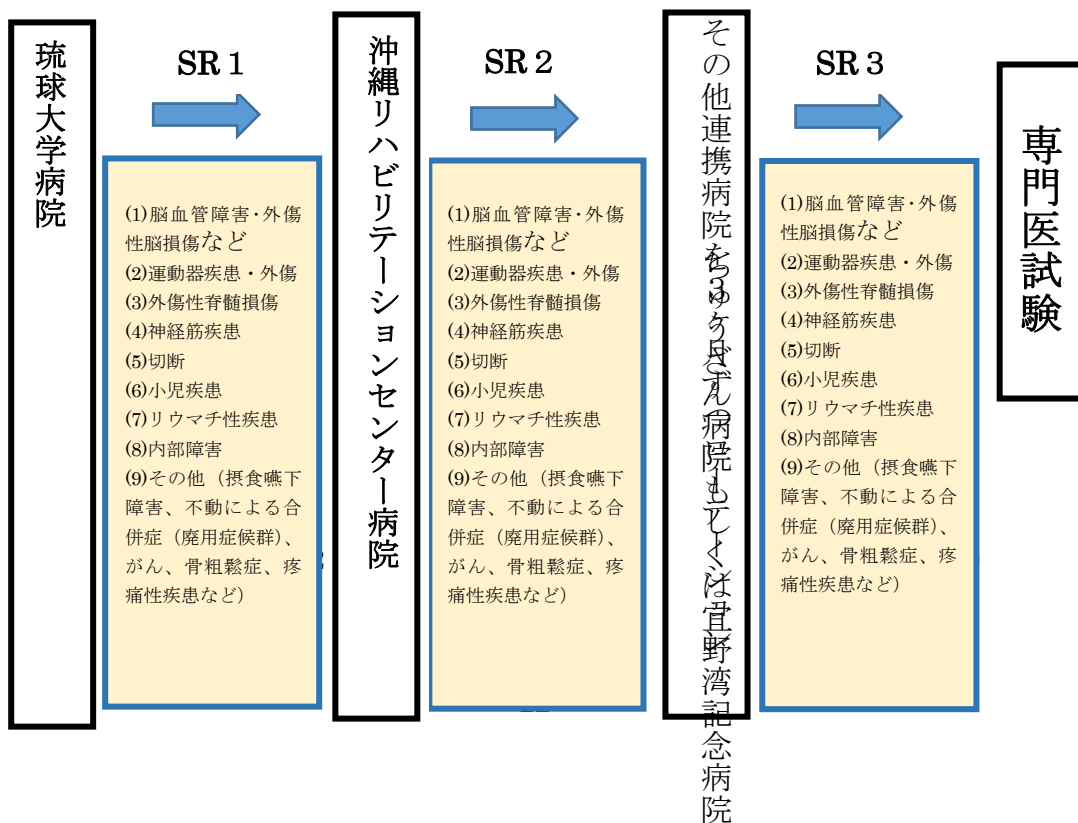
琉球大学病院

SR 1

(1)脳血管障害・外傷性脳損傷など
(2)運動器疾患・外傷
(3)外傷性脊髄損傷
(4)神経筋疾患
(5)切断
(6)小児疾患
(7)リウマチ性疾患
(8)内部障害
(9)その他（摂食嚥下障害、不動による合併症（廃用症候群）、がん、骨粗鬆症、疼痛性疾患など）

沖縄リハビリテーションセンター病院

SR 2

(1)脳血管障害・外傷性脳損傷など
(2)運動器疾患・外傷
(3)外傷性脊髄損傷
(4)神経筋疾患
(5)切断
(6)小児疾患
(7)リウマチ性疾患
(8)内部障害
(9)その他（摂食嚥下障害、不動による合併症（廃用症候群）、がん、骨粗鬆症、疼痛性疾患など）

その他連携病院をちゅうざん病院もしくは宜野湾記念病院

SR 3

(1)脳血管障害・外傷性脳損傷など
(2)運動器疾患・外傷
(3)外傷性脊髄損傷
(4)神経筋疾患
(5)切断
(6)小児疾患
(7)リウマチ性疾患
(8)内部障害
(9)その他（摂食嚥下障害、不動による合併症（廃用症候群）、がん、骨粗鬆症、疼痛性疾患など）

専門医試験